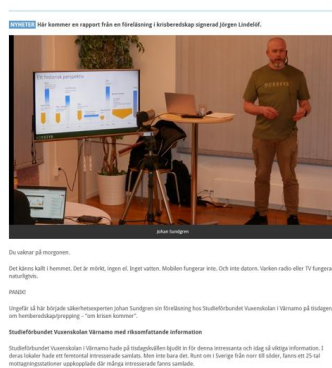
NYHETER Här kommer en rapport från en föreläsning i krisberedskap signerad Jörgen Lindelöf.

Johan Sundgren

Du vaknar på morgonen.

Det känns kallt i hemmet. Det är mörkt, ingen el. Inget vatten. Mobilen fungerar inte. Och inte datorn. Varken radio eller TV fungerar naturligtvis.

PANIK!

Ungefär så här började säkerhetsexperten Johan Sundgren sin föreläsning hos Studieförbundet Vuxenskolan i Värnamo på tisdagen om hemberedskap/prepping – "om krisen kommer".

Studieförbundet Vuxenskolan Värnamo med rikssomfattande information

Studieförbundet Vuxenskolan i Värnamo hade på tisdagskvällen bjudit in för denna intressanta och idag så viktiga information. I deras lokaler hade ett femtontal intresserade samlats. Men inte bara det. Runt om i Sverige från norr till söder, fanns ett 25-tal mottagningsstationer uppkopplade där många intresserade fanns samlade.